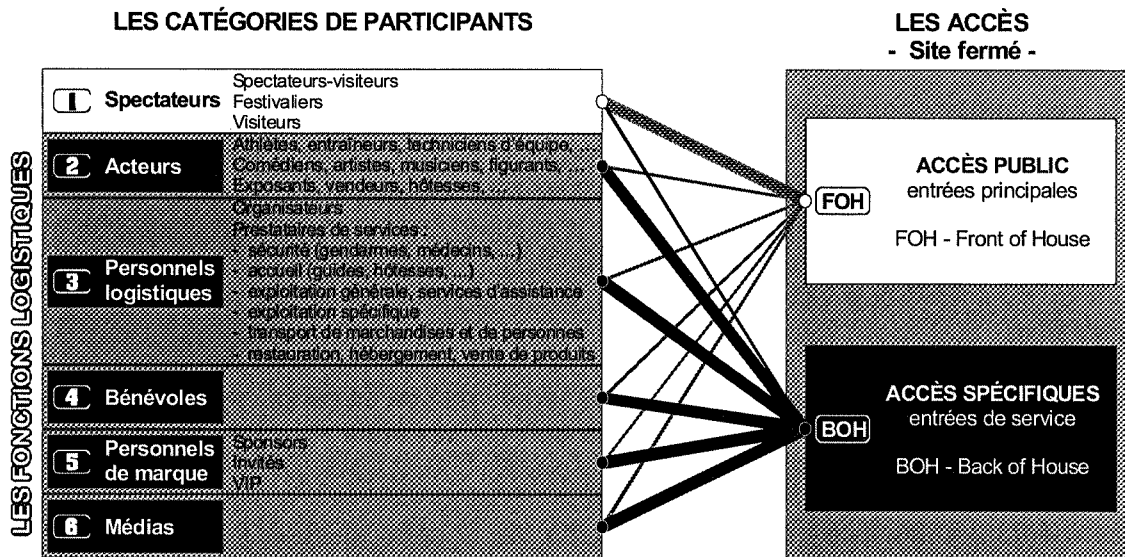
LES CATÉGORIES DE PARTICIPANTS

LES ACCÈS
- Site fermé -

LES FONCTIONS LOGISTIQUES

1 Spectateurs
Spectateurs-visiteurs
Festivaliers
Visiteurs

2 Acteurs
Athlètes, entraîneurs, techniciens d'équipe, ...
Comédiens, artistes, musiciens, figurants, ...
Exposants, vendeurs, hôtesses, ...

3 Personnels logistiques
Organisateurs
Prestataires de services :
- sécurité (gendarmes, médecins, ...)
- accueil (guides, hôtesses, ...)
- exploitation générale, services d'assistance
- exploitation spécifique
- transport de marchandises et de personnes
- restauration, hébergement, vente de produits

4 Bénévoles

5 Personnels de marque
Sponsors
Invités
VIP

6 Médias

FOH

ACCÈS PUBLIC
entrées principales

FOH - Front of House

BOH

ACCÈS SPÉCIFIQUES
entrées de service

BOH - Back of House